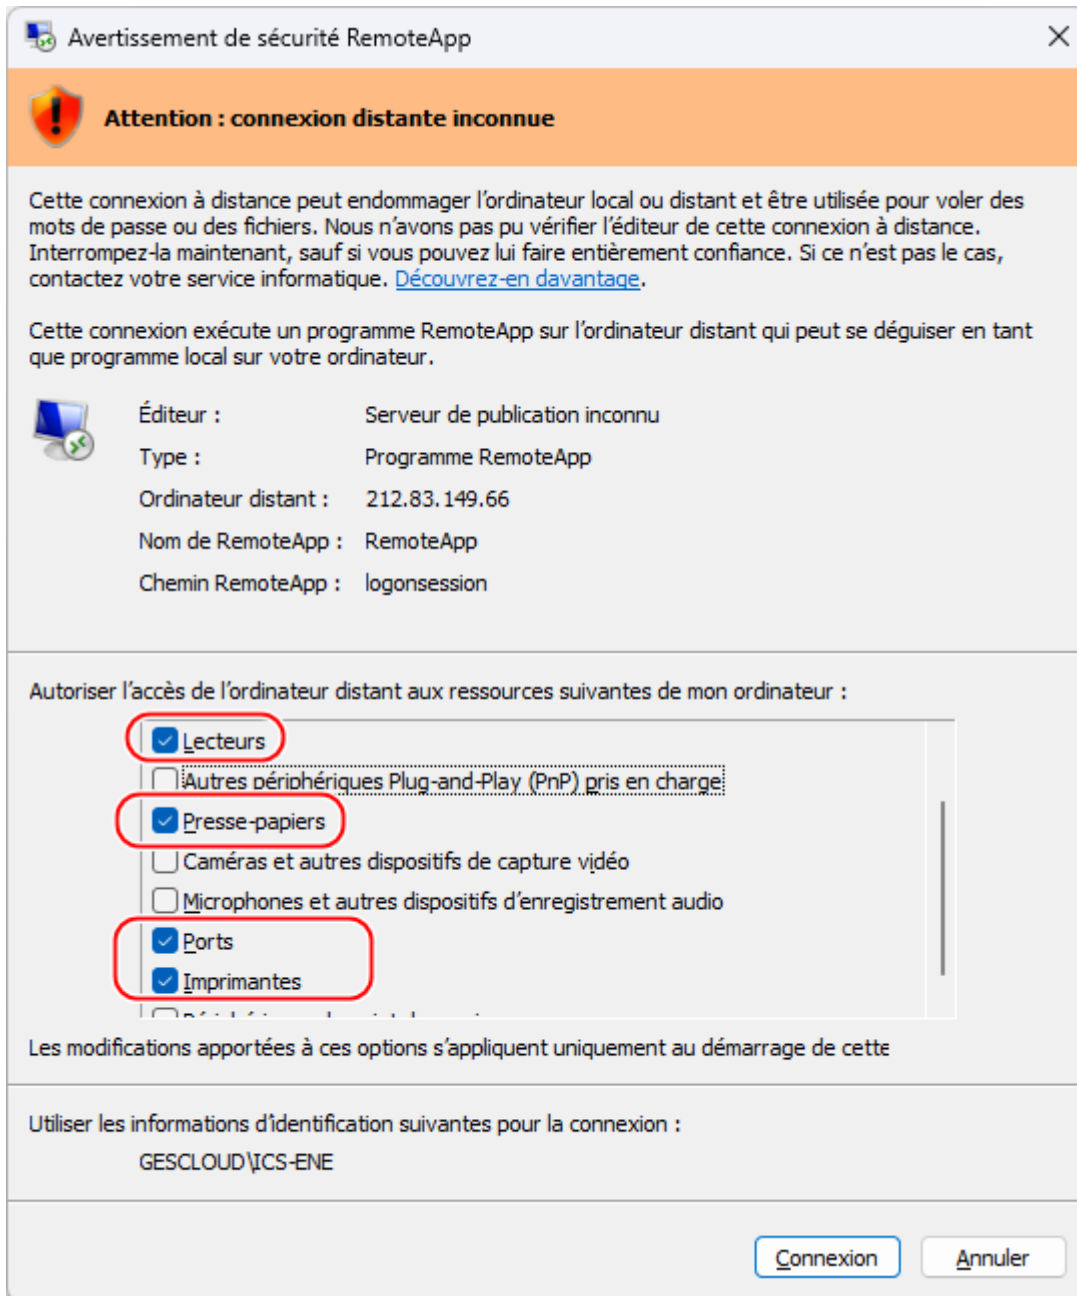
Avertissement de sécurité RemoteApp

Attention : connexion distante inconnue

Cette connexion à distance peut endommager l'ordinateur local ou distant et être utilisée pour voler des mots de passe ou des fichiers. Nous n'avons pas pu vérifier l'éditeur de cette connexion à distance. Interrompez-la maintenant, sauf si vous pouvez lui faire entièrement confiance. Si ce n'est pas le cas, contactez votre service informatique. Découvrez-en davantage.

Cette connexion exécute un programme RemoteApp sur l'ordinateur distant qui peut se déguiser en tant que programme local sur votre ordinateur.

Éditeur : Serveur de publication inconnu
Type : Programme RemoteApp
Ordinateur distant : 212.83.149.66
Nom de RemoteApp : RemoteApp
Chemin RemoteApp : logonsession

Autoriser l'accès de l'ordinateur distant aux ressources suivantes de mon ordinateur :

Lecteurs
Autres périphériques Plug-and-Play (PnP) pris en charge
Presse-papiers
Caméras et autres dispositifs de capture vidéo
Microphones et autres dispositifs d'enregistrement audio
Ports
Imprimantes
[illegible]

Les modifications apportées à ces options s'appliquent uniquement au démarrage de cette

Utiliser les informations d'identification suivantes pour la connexion :
GESCLOUD\ICS-ENE

Connexion
Annuler